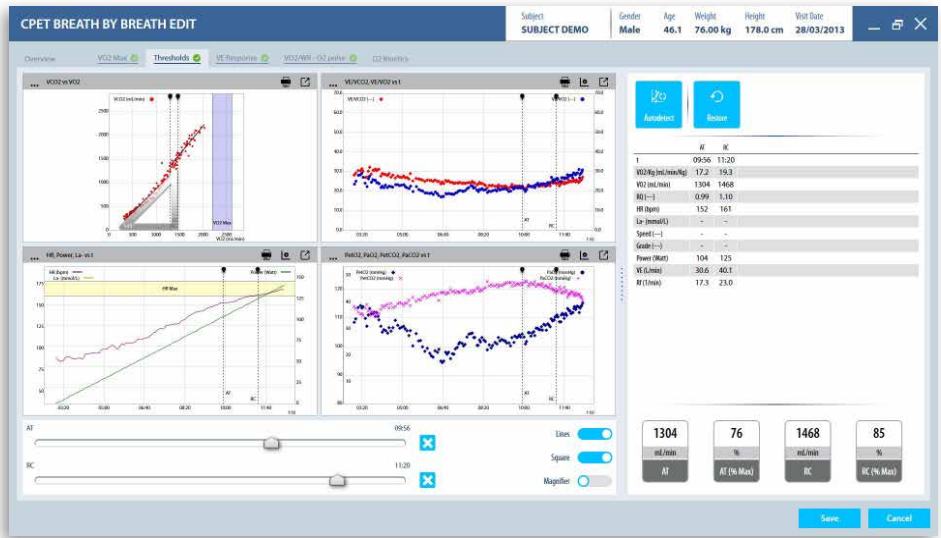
CPET BREATH BY BREATH EDIT

Subject
SUBJECT DEMO

Gender
Male

Age
46.1

Weight
76.00 kg

Height
178.0 cm

Visit Date
28/03/2013

Overview
VO2 Max
Thresholds
VE Response
VO2/WR - O2 pulse
O2 Kinetics

VCO2 vs VO2
VCO2 (mL/min)
VO2 Max
VO2 (mL/min)

VE/VCO2, VE/VO2 vs t
VE/VCO2 (---)
VE/VO2 (---)
AT
RC

HR, Power, La- vs t
HR (bpm)
La- (mmol/L)
Power (Watt)
HR Max
AT
RC

PetO2, PaO2, PetCO2, PaCO2 vs t
PetO2 (mmHg)
PetCO2 (mmHg)
PaO2 (mmHg)
PaCO2 (mmHg)
AT
RC

Autodetect
Restore

| | AT | RC |
|---|---|---|
| t | 09:56 | 11:20 |
| VO2/Kg (mL/min/Kg) | 17.2 | 19.3 |
| VO2 (mL/min) | 1304 | 1468 |
| RQ (---) | 0.99 | 1.10 |
| HR (bpm) | 152 | 161 |
| La- (mmol/L) | - | - |
| Speed (---) | - | - |
| Grade (---) | - | - |
| Power (Watt) | 104 | 125 |
| VE (L/min) | 30.6 | 40.1 |
| Rf (1/min) | 17.3 | 23.0 |

AT
09:56
RC
11:20

Lines
Square
Magnifier

1304
mL/min
AT

76
%
AT (% Max)

1468
mL/min
RC

85
%
RC (% Max)

Save
Cancel